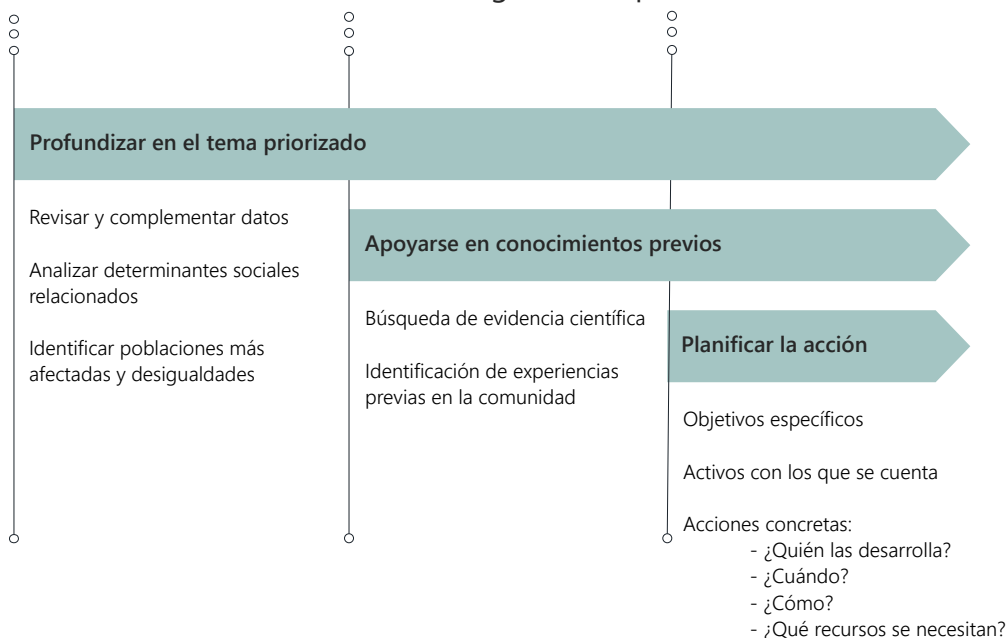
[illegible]

Profundizar en el tema priorizado

Revisar y complementar datos

Analizar determinantes sociales relacionados

Identificar poblaciones más afectadas y desigualdades

Apoyarse en conocimientos previos

Búsqueda de evidencia científica

Identificación de experiencias previas en la comunidad

Planificar la acción

Objetivos específicos

Activos con los que se cuenta

Acciones concretas:
- ¿Quién las desarrolla?
- ¿Cuándo?
- ¿Cómo?
- ¿Qué recursos se necesitan?